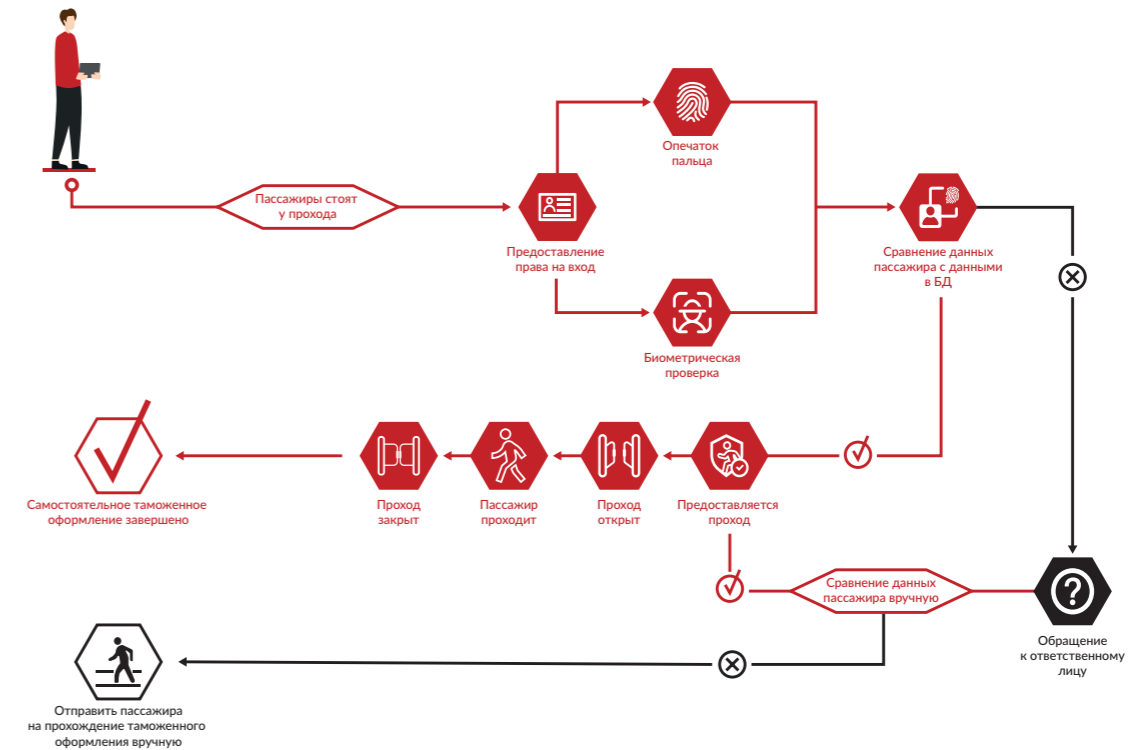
Пассажиры стоят у прохода

Предоставление права на вход

Опечаток пальца

Биометрическая проверка

Сравнение данных пассажира с данными в БД

Предоставляется проход

Проход открыт

Пассажир проходит

Проход закрыт

Самостоятельное таможенное оформление завершено

Обращение к ответственному лицу

Сравнение данных пассажира вручную

Отправить пассажира на прохождение таможенного оформления вручную